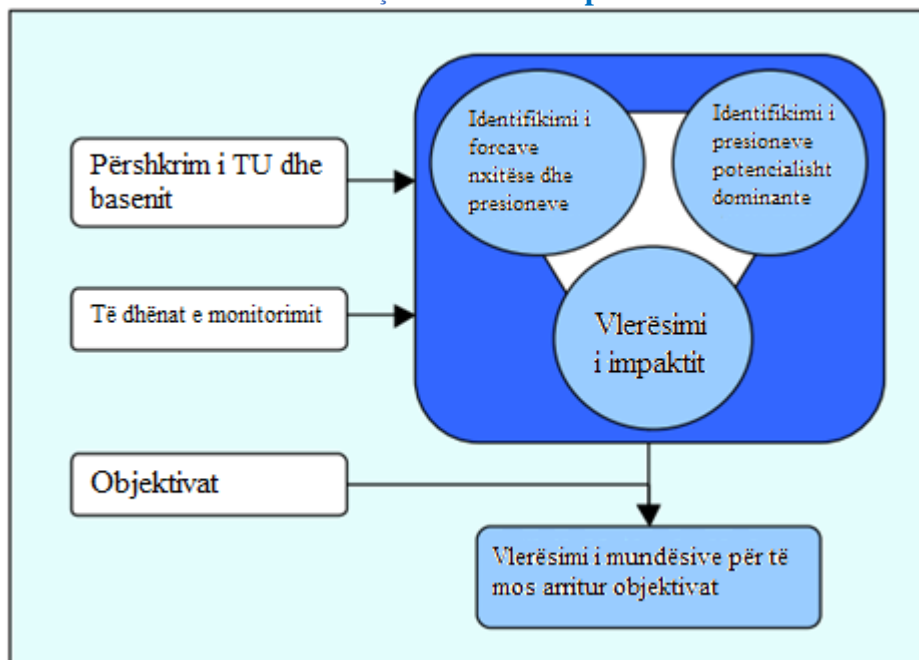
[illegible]

Përshkrim i TU dhe basenit

Të dhënat e monitorimit

Identifikimi i forcave nxitëse dhe presioneve

Identifikimi i presioneve potencialisht dominante

Vlerësimi i impaktit

Objektivat

Vlerësimi i mundësive për të mos arritur objektivat